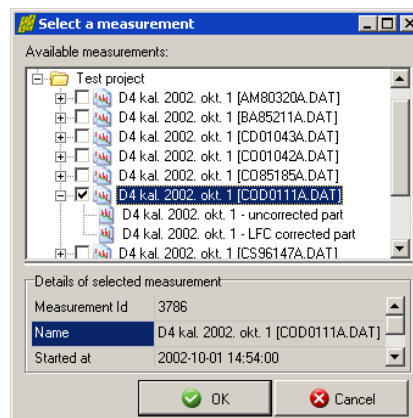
Select a measurement

Available measurements:

Test project
D4 kal. 2002. okt. 1 [AM80320A.DAT]
D4 kal. 2002. okt. 1 [BA85211A.DAT]
D4 kal. 2002. okt. 1 [CD01043A.DAT]
D4 kal. 2002. okt. 1 [CO01042A.DAT]
D4 kal. 2002. okt. 1 [CO85185A.DAT]
D4 kal. 2002. okt. 1 [COD0111A.DAT]
D4 kal. 2002. okt. 1 - uncorrected part
D4 kal. 2002. okt. 1 - LFC corrected part
D4 kal. 2002. okt. 1 [CS96147A.DAT]

Details of selected measurement

| Measurement Id | 3786 |
|---|---|
| Name | D4 kal. 2002. okt. 1 [COD0111A.DAT] |
| Started at | 2002-10-01 14:54:00 |

OK
Cancel